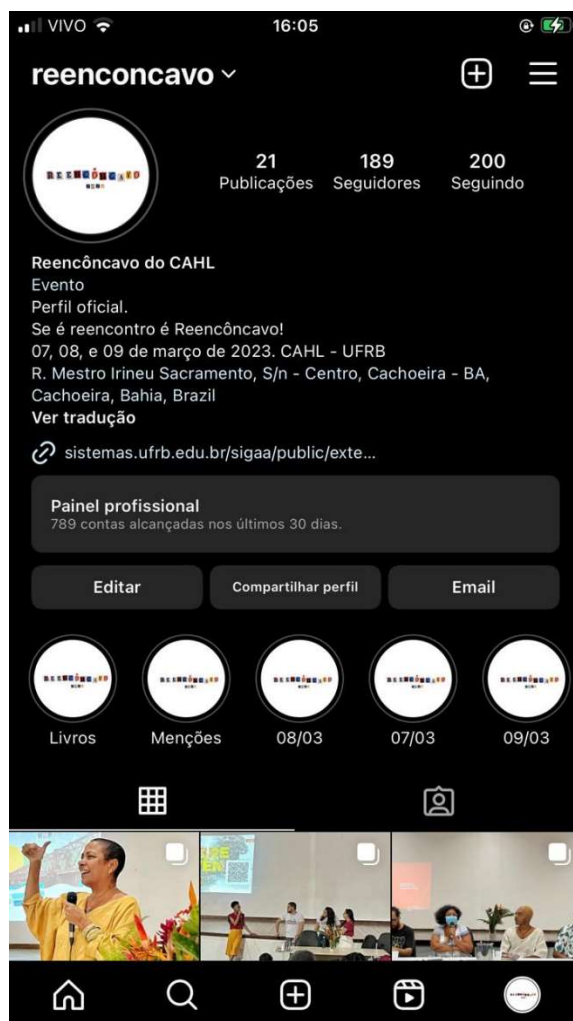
VIVO 16:05

reenconcavo

REENCÔNCAVO

21 Publicações
189 Seguidores
200 Seguindo

Reencôncavo do CAHL
Evento
Perfil oficial.
Se é reencontro é Reencôncavo!
07, 08, e 09 de março de 2023. CAHL - UFRB
R. Mestro Irineu Sacramento, S/n - Centro, Cachoeira - BA, Cachoeira, Bahia, Brazil
Ver tradução

sistemas.ufrb.edu.br/sigaa/public/exte...

Painel profissional
789 contas alcançadas nos últimos 30 dias.

Editar
Compartilhar perfil
Email

Livros
Menções
08/03
07/03
09/03